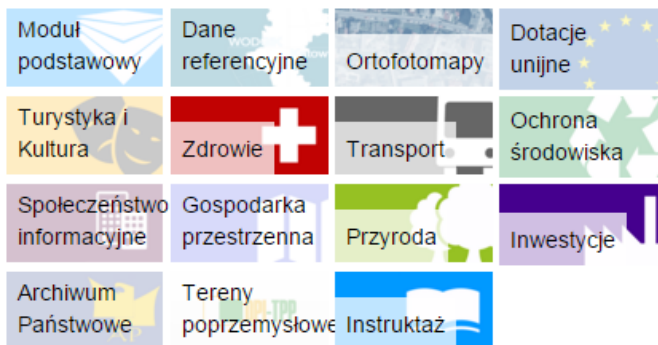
Moduł podstawowy

Dane referencyjne

Ortofotomapy

Dotacje unijne

Turystyka i Kultura

Zdrowie

Transport

Ochrona środowiska

Społeczeństwo informacyjne

Gospodarka przestrzenna

Przyroda

Inwestycje

Archiwum Państwowe

Tereny poprzemysłowe

Instruktaż